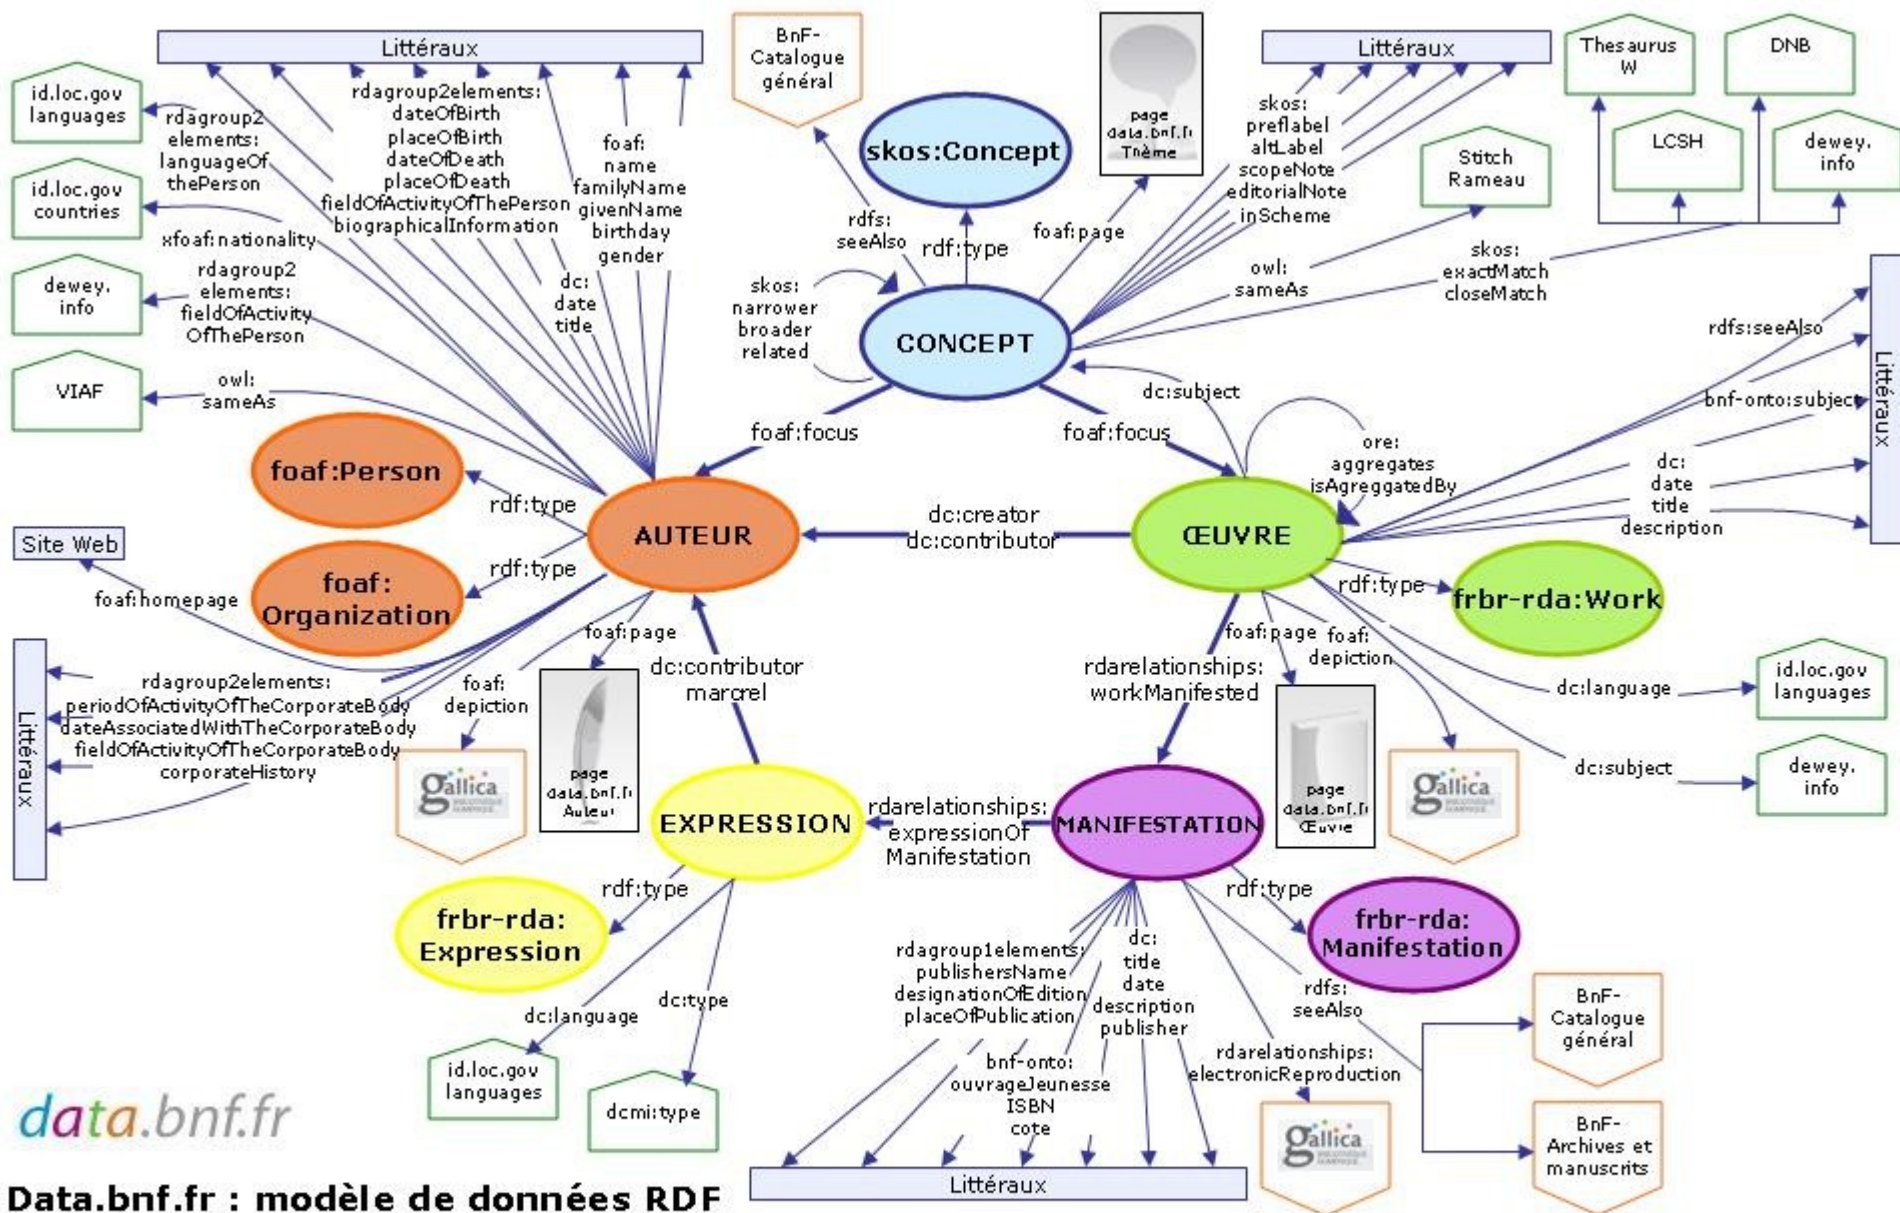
Littéraux

BnF-Catalogue général

page data.bnf.fr Thème

Littéraux

Thesaurus W

DNB

LCSH

dewey. info

Stitch Rameau

id.loc.gov languages

rdagroup2 elements: languageOf thePerson

rdagroup2elements: dateOfBirth placeOfBirth dateOfDeath placeOfDeath fieldOfActivityOfThePerson biographicalInformation

foaf: name familyName givenName birthday gender

skos:Concept

skos: prefLabel altLabel scopeNote editorialNote inScheme

id.loc.gov countries

xfoaf:nationality

dc: date title

rdfs: seeAlso

rdf:type

foaf:page

owl: sameAs

skos: exactMatch closeMatch

dewey. info

rdagroup2 elements: fieldOfActivity OfThePerson

skos: narrower broader related

CONCEPT

rdfs:seeAlso

VIAF

owl: sameAs

dc:subject

bnf-onto:subject

Littéraux

foaf:focus

foaf:focus

ore: aggregates isAgreggatedBy

foaf:Person

rdf:type

dc: date title description

AUTEUR

dc:creator dc:contributor

ŒUVRE

Site Web

rdf:type

foaf: Organization

rdf:type

frbr-rda:Work

foaf:homepage

foaf:page

foaf:page

foaf: depiction

dc:contributor marcrel

rdarelationships: workManifested

dc:language

id.loc.gov languages

Littéraux

rdagroup2elements: periodOfActivityOfTheCorporateBody dateAssociatedWithTheCorporateBody fieldOfActivityOfTheCorporateBody corporateHistory

foaf: depiction

page data.bnf.fr Auteur

page data.bnf.fr Œuvre

dc:subject

dewey. info

gallica

EXPRESSION

rdarelationships: expressionOf Manifestation

MANIFESTATION

gallica

rdf:type

rdf:type

frbr-rda: Expression

frbr-rda: Manifestation

rdagroup1elements: publishersName designationOfEdition placeOfPublication

dc: title date description publisher

dc:language

dc:type

rdfs: seeAlso

BnF-Catalogue général

id.loc.gov languages

bnf-onto: ouvrageJeunesse ISBN cote

rdarelationships: electronicReproduction

dcmi:type

data.bnf.fr

BnF-Archives et manuscrits

gallica

Littéraux

Data.bnf.fr : modèle de données RDF